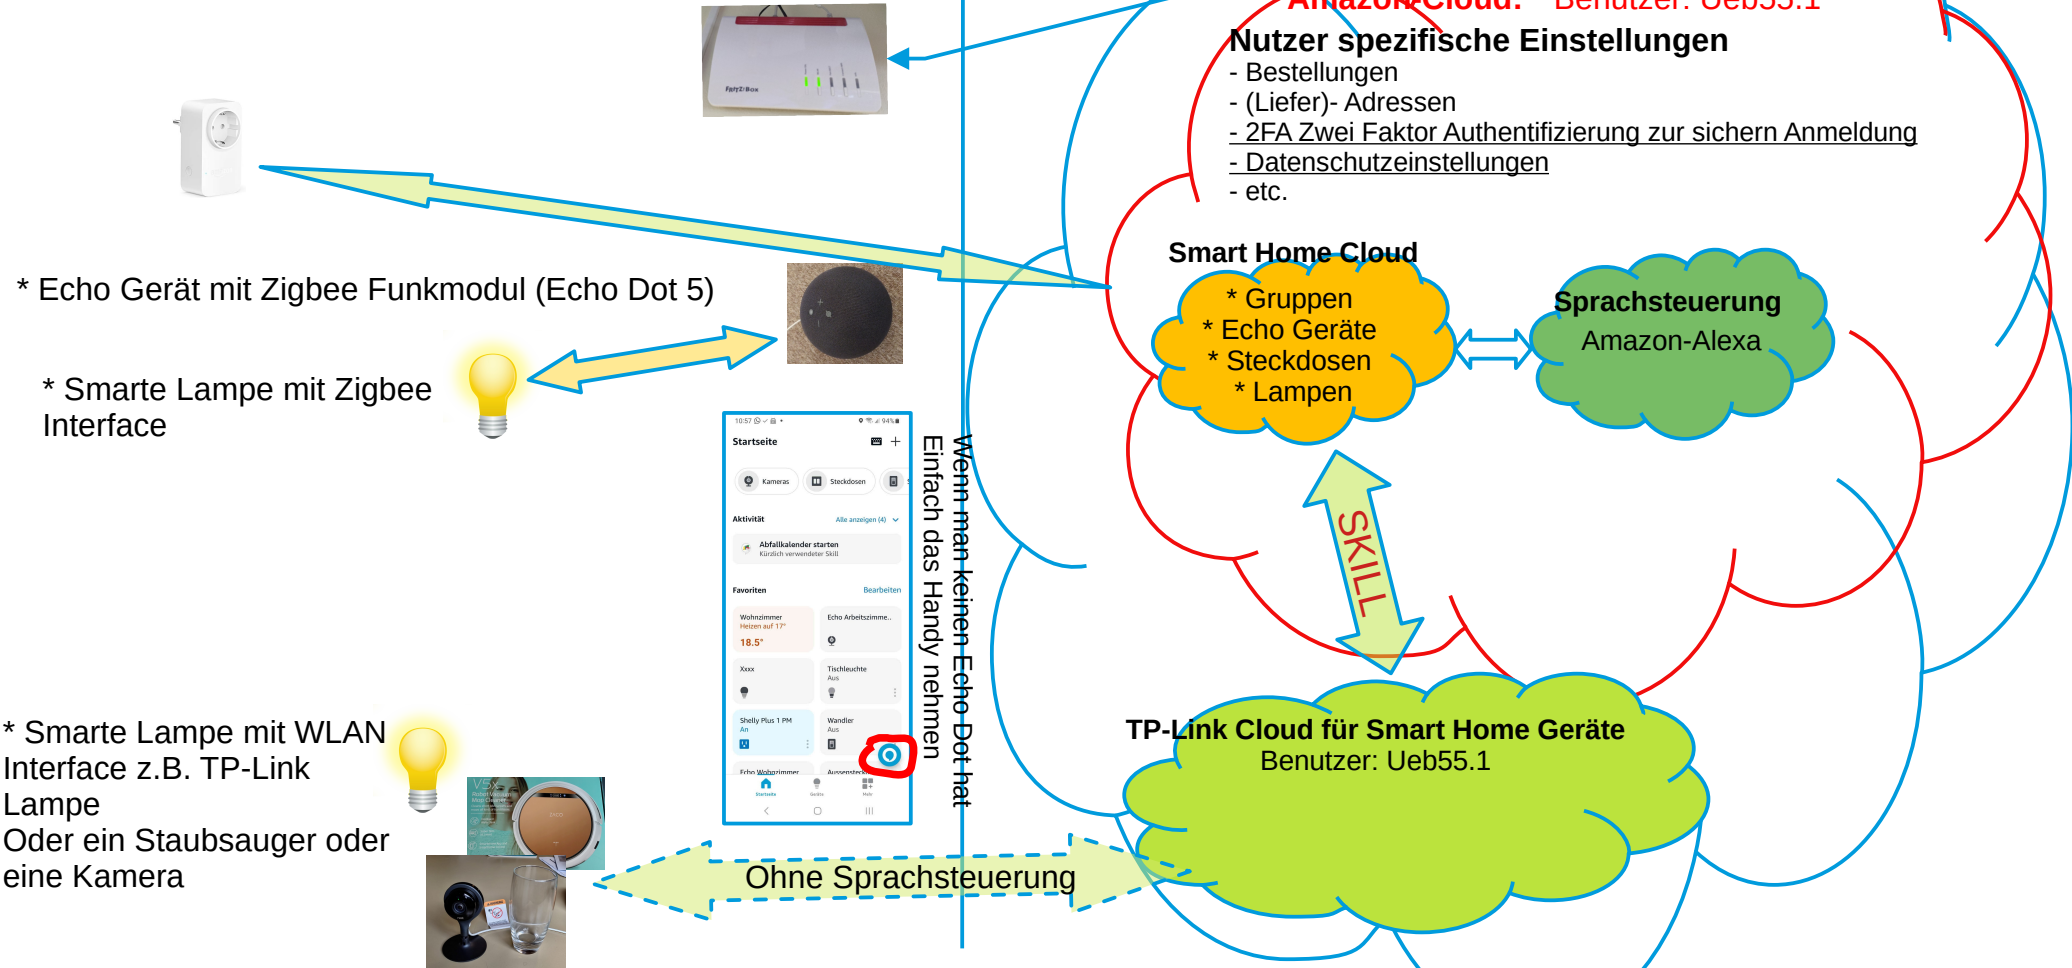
Amazon-Cloud: Benutzer: Ueb55.1

Nutzer spezifische Einstellungen
- Bestellungen
- (Liefer)- Adressen
- 2FA Zwei Faktor Authentifizierung zur sichern Anmeldung
- Datenschutzeinstellungen
- etc.

Smart Home Cloud
* Gruppen
* Echo Geräte
* Steckdosen
* Lampen

Sprachsteuerung
Amazon-Alexa

SKILL

TP-Link Cloud für Smart Home Geräte
Benutzer: Ueb55.1

* Echo Gerät mit Zigbee Funkmodul (Echo Dot 5)

* Smarte Lampe mit Zigbee Interface

* Smarte Lampe mit WLAN Interface z.B. TP-Link Lampe
Oder ein Staubsauger oder eine Kamera

Ohne Sprachsteuerung

Wenn man keinen Echo Dot hat
Einfach das Handy nehmen

10:57 94%
Startseite
Kameras
Steckdosen
Aktivität
Alle anzeigen (4)
Abfallkalender starten
Kürzlich verwendeter Skill
Favoriten
Bearbeiten
Wohnzimmer
Heizen auf 17°
18.5°
Echo Arbeitszimme..
Xxxx
Tischleuchte
Aus
Shelly Plus 1 PM
An
Wandler
Aus
Echo Wohnzimmer
Aussenste
Startseite
Geräte
Mehr

FRITZ!Box